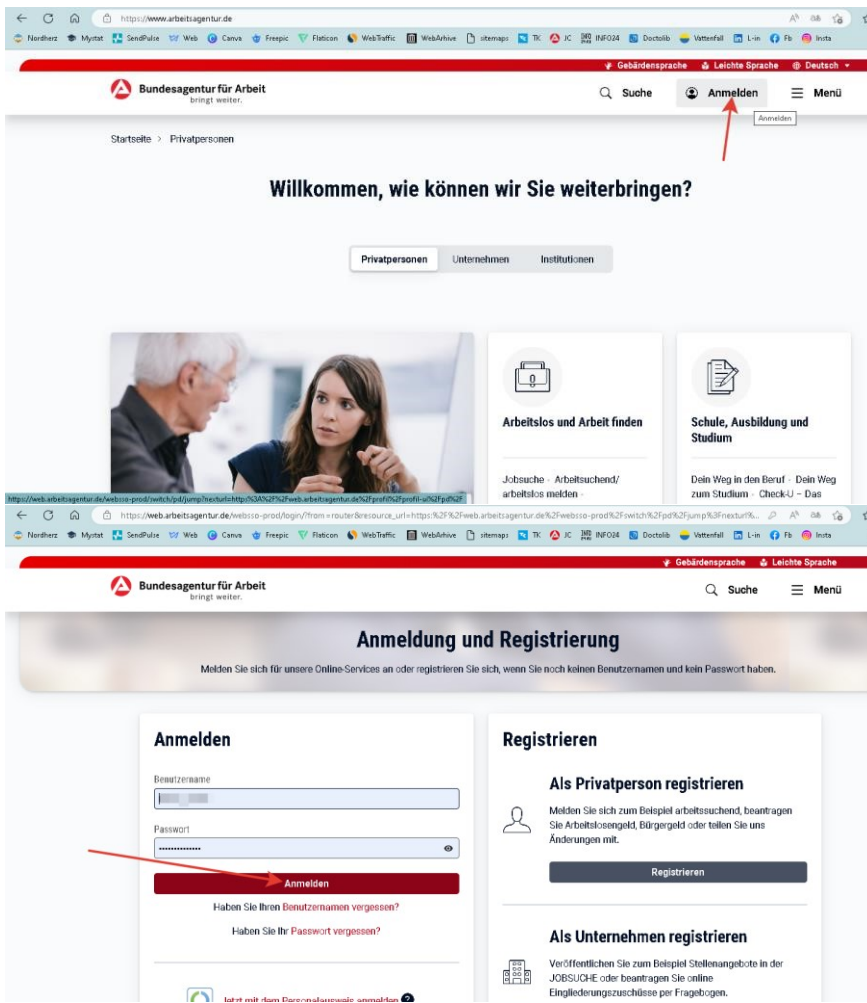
https://www.arbeitsagentur.de

Nordherz Mystat SendPulse Web Canva Freepic Flaticon WebTraffic WebArhive sitemaps TK JC INFO24 Doctolib Vattenfall L-in Fb Insta

Gebärdensprache Leichte Sprache Deutsch

Bundesagentur für Arbeit bringt weiter.

Suche Anmelden Menü

Anmelden

Startseite > Privatpersonen

Willkommen, wie können wir Sie weiterbringen?

Privatpersonen Unternehmen Institutionen

Arbeitslos und Arbeit finden

Jobsuche · Arbeitsuchend/ arbeitslos melden ·

Schule, Ausbildung und Studium

Dein Weg in den Beruf · Dein Weg zum Studium · Check-U – Das

https://web.arbeitsagentur.de/websso-prod/switch/pd/jump?nexturl=https%3A%2F%2Fweb.arbeitsagentur.de%2Fprofil%2Fprofil-ui%2Fpd%2F

https://web.arbeitsagentur.de/websso-prod/login/?from=router&resource_url=https:%2F%2Fweb.arbeitsagentur.de%2Fwebsso-prod%2Fswitch%2Fpd%2Fjump%3Fnexturl%...

Nordherz Mystat SendPulse Web Canva Freepic Flaticon WebTraffic WebArhive sitemaps TK JC INFO24 Doctolib Vattenfall L-in Fb Insta

Gebärdensprache Leichte Sprache

Bundesagentur für Arbeit bringt weiter.

Suche Menü

Anmeldung und Registrierung

Melden Sie sich für unsere Online-Services an oder registrieren Sie sich, wenn Sie noch keinen Benutzernamen und kein Passwort haben.

Anmelden

Benutzername

Passwort

Anmelden

Haben Sie Ihren Benutzernamen vergessen?

Haben Sie Ihr Passwort vergessen?

Jetzt mit dem Personalausweis anmelden

Registrieren

Als Privatperson registrieren

Melden Sie sich zum Beispiel arbeitsuchend, beantragen Sie Arbeitslosengeld, Bürgergeld oder teilen Sie uns Änderungen mit.

Registrieren

Als Unternehmen registrieren

Veröffentlichen Sie zum Beispiel Stellenangebote in der JOBSUCHE oder beantragen Sie online Eingliederungszuschüsse per Fragebogen.